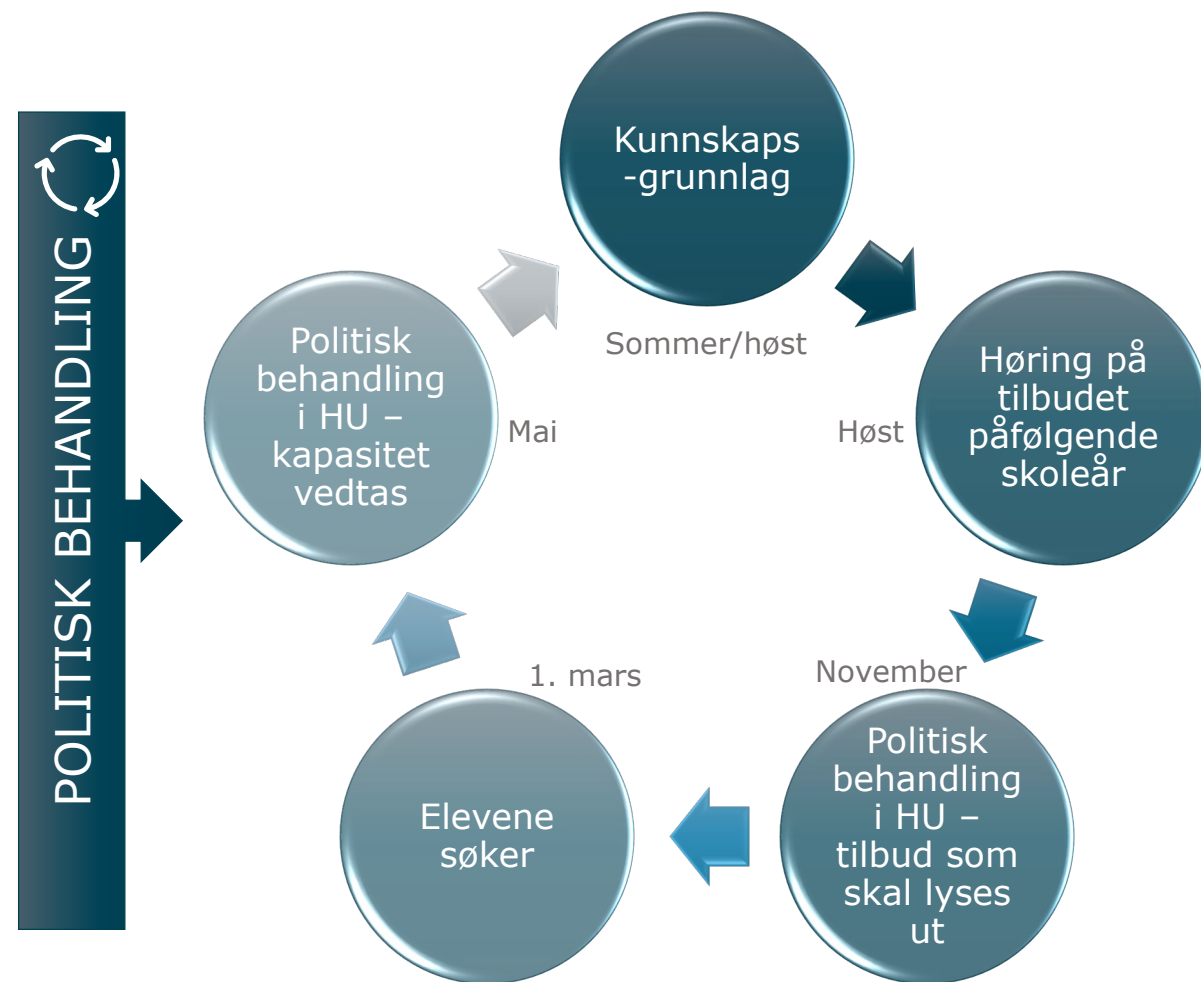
POLITISK BEHANDLING

Kunnskaps -grunnlag

Sommer/høst

Høring på tilbudet påfølgende skoleår

Høst

November

Politisk behandling i HU – tilbud som skal lyses ut

Elevene søker

1. mars

Politisk behandling i HU – kapasitet vedtas

Mai